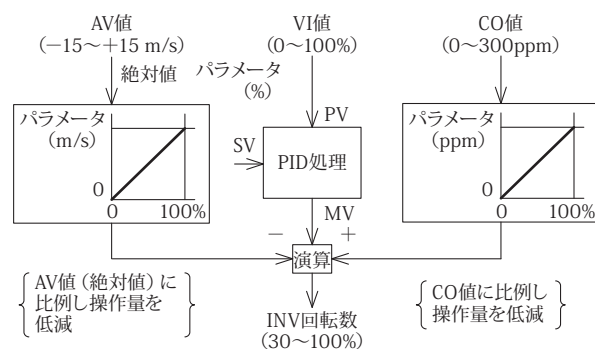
AV値
(−15〜+15 m/s)

絶対値

VI値
(0〜100%)

パラメータ
(%)

CO値
(0〜300ppm)

パラメータ
(m/s)

0

0

100%

PV

SV

PID処理

MV

パラメータ
(ppm)

0

0

100%

−

+

演算

AV値(絶対値)に
比例し操作量を
低減

INV回転数
(30〜100%)

CO値に比例し
操作量を低減